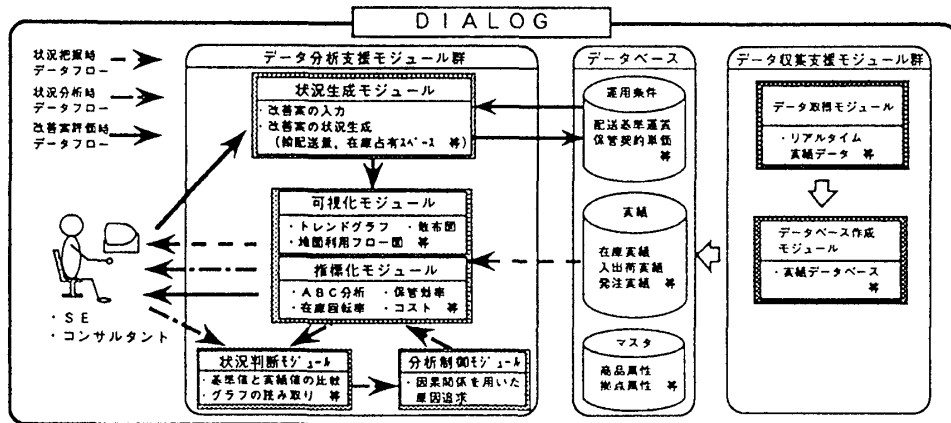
DIALOG

状況把握時データフロー
状況分析時データフロー
改善案評価時データフロー

データ分析支援モジュール群

状況生成モジュール
・改善案の入力
・改善案の状況生成（総配送量，在庫占有スペース 等）

可視化モジュール
・トレンドグラフ　・散布図
・地図利用フロー図 等

指標化モジュール
・ABC分析　・保管効率
・在庫回転率　・コスト 等

状況判断モジュール
・基準値と実績値の比較
・グラフの読み取り 等

分析制御モジュール
・因果関係を用いた原因追求

・SE
・コンサルタント

データベース

運用条件
配送基準運賃
保管契約単価
等

実績
在庫実績
入出荷実績
発注実績 等

マスタ
商品属性
拠点属性 等

データ収集支援モジュール群

データ取得モジュール
・リアルタイム実績データ 等

データベース作成モジュール
・実績データベース
等